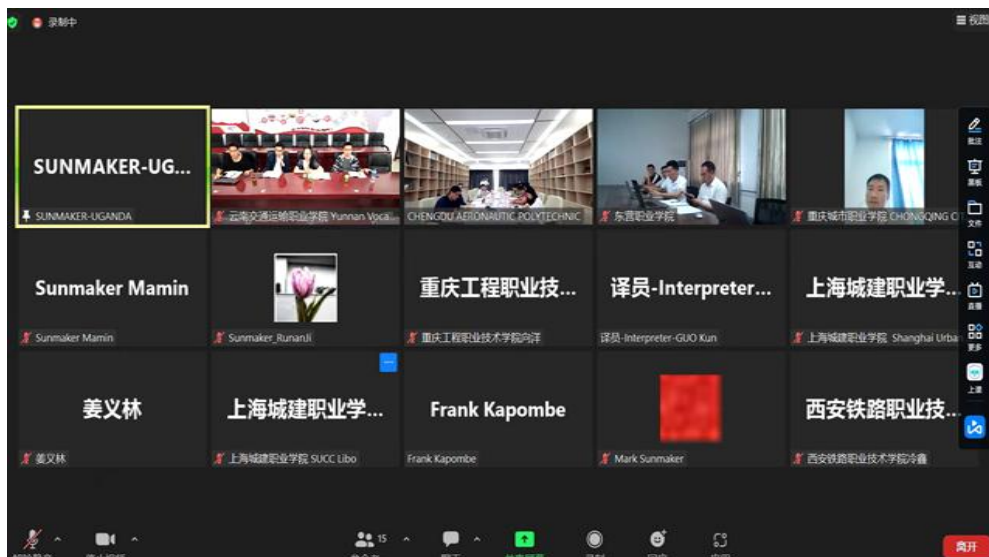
录制中

视图

SUNMAKER-UG...

SUNMAKER-UGANDA

云南交通运输职业学院 Yunnan Voca...

CHENGDU AERONAUTIC POLYTECHNIC

东营职业学院

重庆城市职业学院 CHONGQING C

Sunmaker Mamin

Sunmaker Mamin

Sunmaker_RunanJi

重庆工程职业技...

重庆工程职业技术学院向洋

译员-Interpreter...

译员-Interpreter-GUO Kun

上海城建职业学...

上海城建职业学院 Shanghai Urba

姜义林

姜义林

上海城建职业学...

上海城建职业学院 SUCC Libo

Frank Kapombe

Frank Kapombe

Mark Sunmaker

西安铁路职业技...

西安铁路职业技术学院冷鑫

批注

画板

文件

互动

直播

更多

上课

15

离开